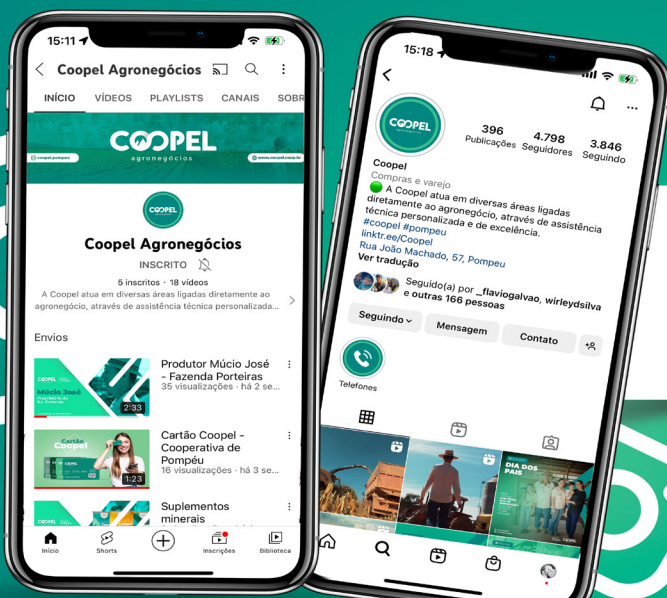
15:11

Coopel Agronegócios

INÍCIO VÍDEOS PLAYLISTS CANAIS SOBR

COOPEL
agronegócios

@coopel.pompeu www.coopel.coop.br

COOPEL

Coopel Agronegócios

INSCRITO

5 inscritos · 18 vídeos

A Coopel atua em diversas áreas ligadas diretamente ao agronegócio, através de assistência técnica personalizada...

Envios

Múcio José

2:33

Produtor Múcio José - Fazenda Porteiras
35 visualizações · há 2 se...

Cartão Coopel

1:23

Cartão Coopel - Cooperativa de Pompéu
16 visualizações · há 3 se...

Suplementos minerais

Início Shorts Inscrições Biblioteca

15:18

COOPEL

396 Publicações
4.798 Seguidores
3.846 Seguindo

Coopel
Compras e varejo
A Coopel atua em diversas áreas ligadas diretamente ao agronegócio, através de assistência técnica personalizada e de excelência.
#coopel #pompeu
linktr.ee/Coopel
Rua João Machado, 57, Pompeu
Ver tradução

Seguido(a) por _flaviogalvao, wirleydsilva e outras 166 pessoas

Seguindo Mensagem Contato

Telefones

DIA DOS PAIS